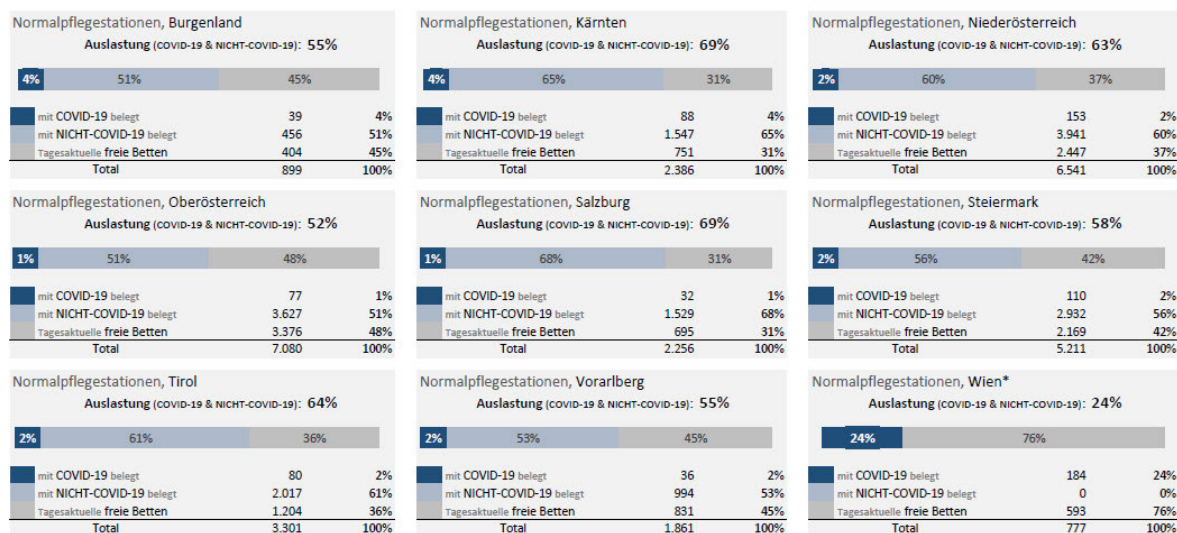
Normalpflegestationen, Burgenland
Auslastung (COVID-19 & NICHT-COVID-19): 55%

4% 51% 45%

| | | |
|---|---|---|
| mit COVID-19 belegt | 39 | 4% |
| mit NICHT-COVID-19 belegt | 456 | 51% |
| Tagesaktuelle freie Betten | 404 | 45% |
| Total | 899 | 100% |

Normalpflegestationen, Kärnten
Auslastung (COVID-19 & NICHT-COVID-19): 69%

4% 65% 31%

| | | |
|---|---|---|
| mit COVID-19 belegt | 88 | 4% |
| mit NICHT-COVID-19 belegt | 1.547 | 65% |
| Tagesaktuelle freie Betten | 751 | 31% |
| Total | 2.386 | 100% |

Normalpflegestationen, Niederösterreich
Auslastung (COVID-19 & NICHT-COVID-19): 63%

2% 60% 37%

| | | |
|---|---|---|
| mit COVID-19 belegt | 153 | 2% |
| mit NICHT-COVID-19 belegt | 3.941 | 60% |
| Tagesaktuelle freie Betten | 2.447 | 37% |
| Total | 6.541 | 100% |

Normalpflegestationen, Oberösterreich
Auslastung (COVID-19 & NICHT-COVID-19): 52%

1% 51% 48%

| | | |
|---|---|---|
| mit COVID-19 belegt | 77 | 1% |
| mit NICHT-COVID-19 belegt | 3.627 | 51% |
| Tagesaktuelle freie Betten | 3.376 | 48% |
| Total | 7.080 | 100% |

Normalpflegestationen, Salzburg
Auslastung (COVID-19 & NICHT-COVID-19): 69%

1% 68% 31%

| | | |
|---|---|---|
| mit COVID-19 belegt | 32 | 1% |
| mit NICHT-COVID-19 belegt | 1.529 | 68% |
| Tagesaktuelle freie Betten | 695 | 31% |
| Total | 2.256 | 100% |

Normalpflegestationen, Steiermark
Auslastung (COVID-19 & NICHT-COVID-19): 58%

2% 56% 42%

| | | |
|---|---|---|
| mit COVID-19 belegt | 110 | 2% |
| mit NICHT-COVID-19 belegt | 2.932 | 56% |
| Tagesaktuelle freie Betten | 2.169 | 42% |
| Total | 5.211 | 100% |

Normalpflegestationen, Tirol
Auslastung (COVID-19 & NICHT-COVID-19): 64%

2% 61% 36%

| | | |
|---|---|---|
| mit COVID-19 belegt | 80 | 2% |
| mit NICHT-COVID-19 belegt | 2.017 | 61% |
| Tagesaktuelle freie Betten | 1.204 | 36% |
| Total | 3.301 | 100% |

Normalpflegestationen, Vorarlberg
Auslastung (COVID-19 & NICHT-COVID-19): 55%

2% 53% 45%

| | | |
|---|---|---|
| mit COVID-19 belegt | 36 | 2% |
| mit NICHT-COVID-19 belegt | 994 | 53% |
| Tagesaktuelle freie Betten | 831 | 45% |
| Total | 1.861 | 100% |

Normalpflegestationen, Wien*
Auslastung (COVID-19 & NICHT-COVID-19): 24%

24% 76%

| | | |
|---|---|---|
| mit COVID-19 belegt | 184 | 24% |
| mit NICHT-COVID-19 belegt | 0 | 0% |
| Tagesaktuelle freie Betten | 593 | 76% |
| Total | 777 | 100% |